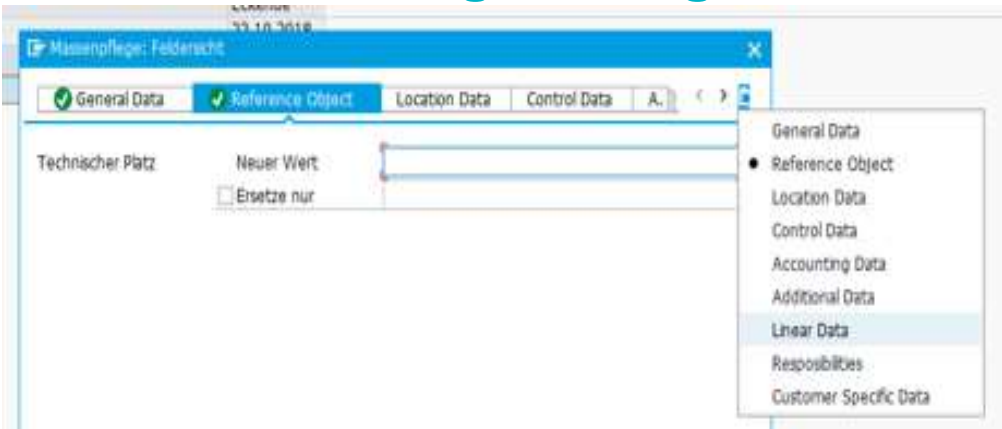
Lockende
22.10.2018

Massenpflege: Felderecht

General Data | Reference Object | Location Data | Control Data | A.

Technischer Platz
Neuer Wert
Ersetze nur

General Data
• Reference Object
Location Data
Control Data
Accounting Data
Additional Data
Linear Data
Resposibilties
Customer Specific Data